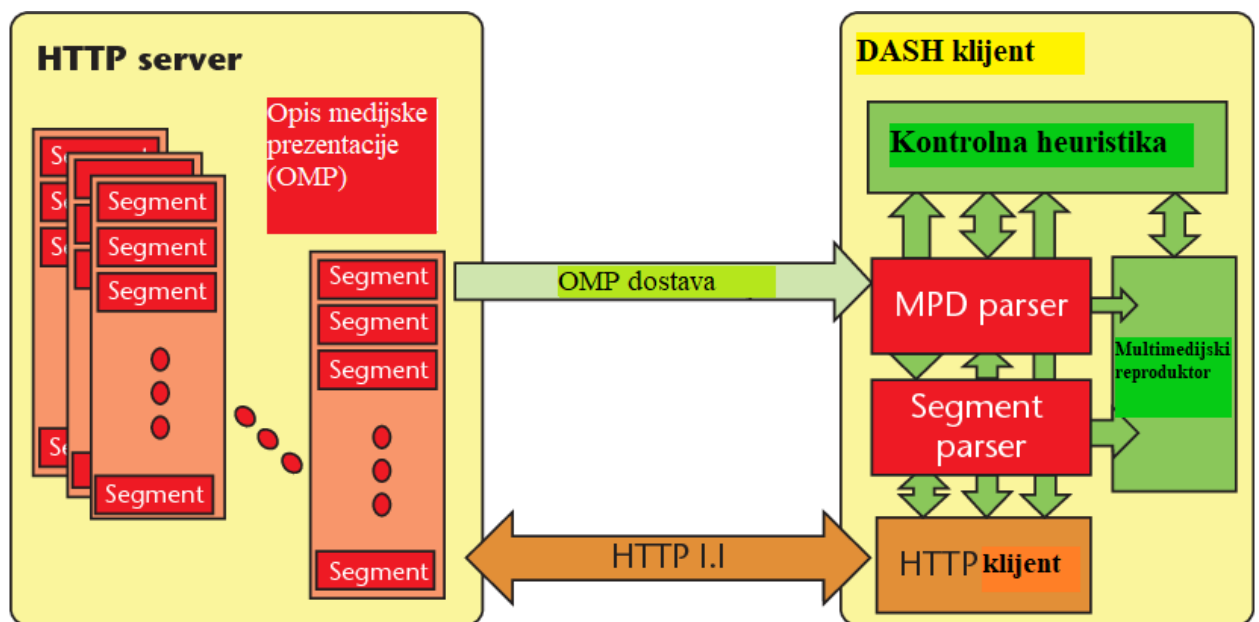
HTTP server

Opis medijske prezentacije (OMP)

Se
Se
Se
Se
Se

Segment
Segment
Segment
Segment

Segment
Segment
Segment
Segment

OMP dostava

HTTP 1.1

DASH klijent

Kontrolna heuristika

MPD parser

Segment parser

Multimedijski reproduktor

HTTP klijent